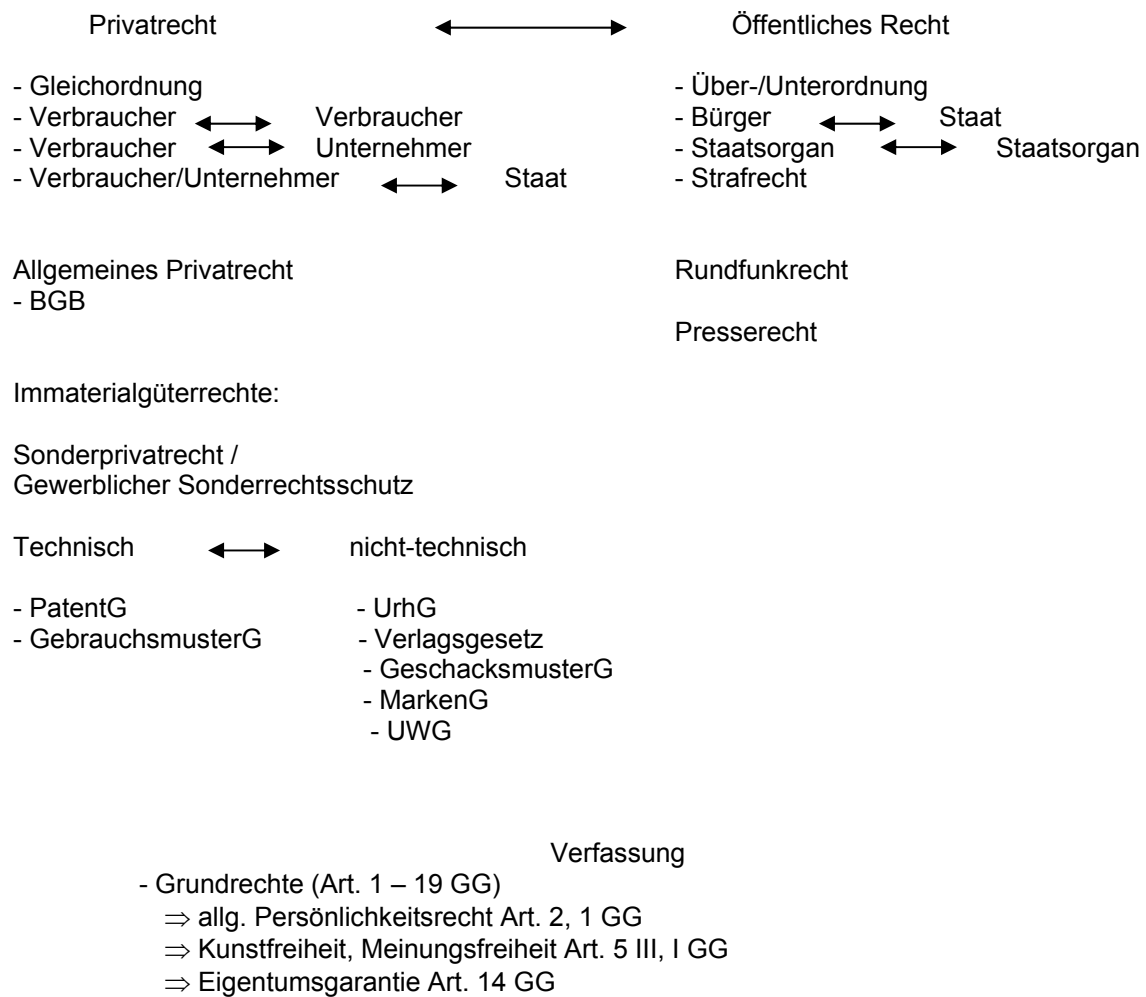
Privatrecht ⟷ Öffentliches Recht

- Gleichordnung
- Verbraucher ⟷ Verbraucher
- Verbraucher ⟷ Unternehmer
- Verbraucher/Unternehmer ⟷ Staat

- Über-/Unterordnung
- Bürger ⟷ Staat
- Staatsorgan ⟷ Staatsorgan
- Strafrecht

Allgemeines Privatrecht
- BGB

Rundfunkrecht

Presserecht

Immaterialgüterrechte:

Sonderprivatrecht /
Gewerblicher Sonderrechtsschutz

Technisch ⟷ nicht-technisch

- PatentG
- GebrauchsmusterG

- UrhG
- Verlagsgesetz
- GeschacksmusterG
- MarkenG
- UWG

Verfassung
- Grundrechte (Art. 1 – 19 GG)
$\Rightarrow$ allg. Persönlichkeitsrecht Art. 2, 1 GG
$\Rightarrow$ Kunstfreiheit, Meinungsfreiheit Art. 5 III, I GG
$\Rightarrow$ Eigentumsgarantie Art. 14 GG